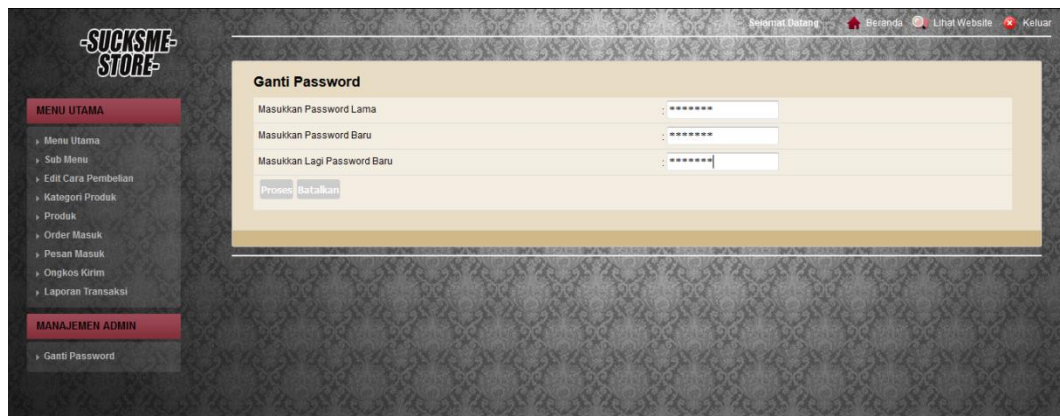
-SUCKSME-
STORE-

Selamat Datang
Beranda
Lihat Website
Keluar

MENU UTAMA

Menu Utama
Sub Menu
Edit Cara Pembelian
Kategori Produk
Produk
Order Masuk
Pesan Masuk
Ongkos Kirim
Laporan Transaksi

MANAJEMEN ADMIN

Ganti Password

Ganti Password

| Masukkan Password Lama | : ******* |
|---|---|
| Masukkan Password Baru | : ******* |
| Masukkan Lagi Password Baru | : ******* |

Proses
Batalkan